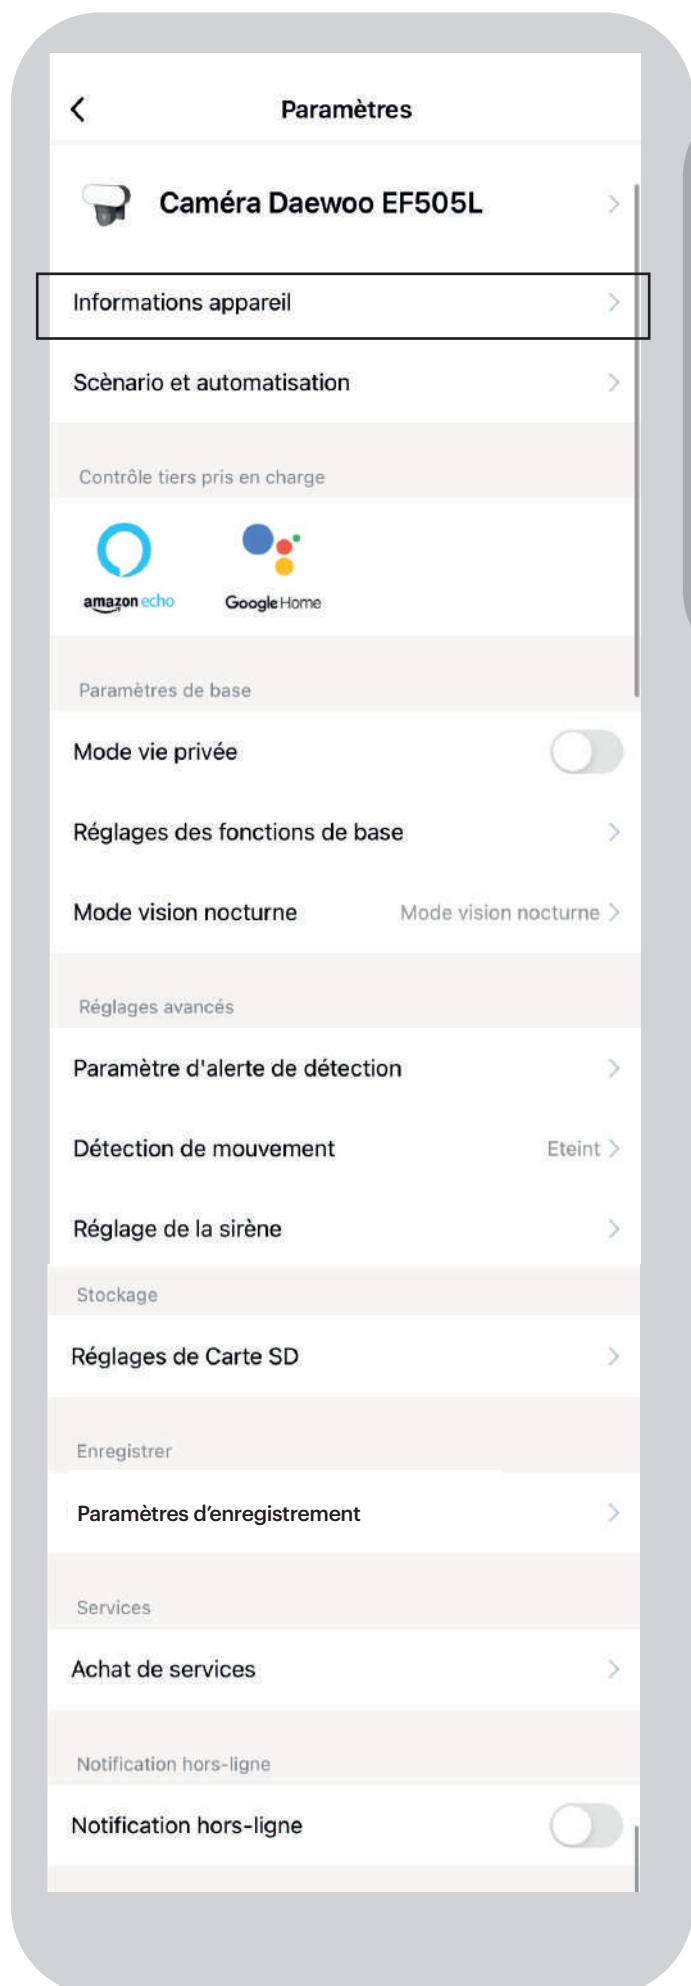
Paramètres

Caméra Daewoo EF505L

Informations appareil

Scènario et automatisation

Contrôle tiers pris en charge

amazon echo

Google Home

Paramètres de base

Mode vie privée

Réglages des fonctions de base

Mode vision nocturne Mode vision nocturne

Réglages avancés

Paramètre d'alerte de détection

Détection de mouvement Eteint

Réglage de la sirène

Stockage

Réglages de Carte SD

Enregistrer

Paramètres d'enregistrement

Services

Achat de services

Notification hors-ligne

Notification hors-ligne